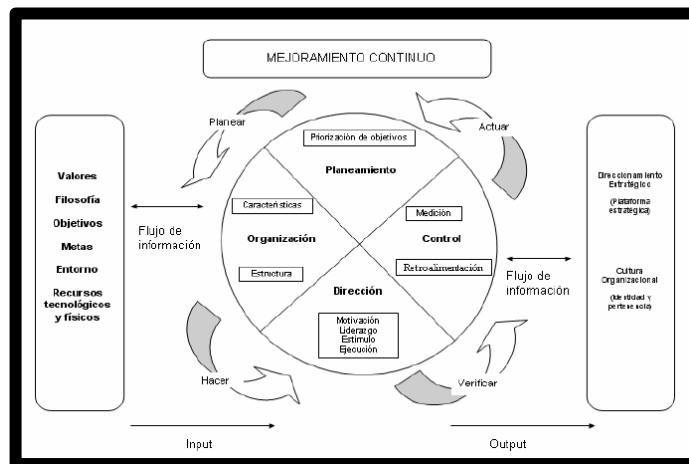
MEJORAMIENTO CONTINUO

Valores
Filosofía
Objetivos
Metas
Entorno
Recursos tecnológicos y físicos

Flujo de información

Planear

Priorización de objetivos

Planeamiento

Actuar

Características

Organización

Estructura

Medición

Control

Retroalimentación

Dirección

Motivación
Liderazgo
Estímulo
Ejecución

Hacer

Verificar

Flujo de información

Direccionamiento Estratégico

(Plataforma estratégica)

Cultura Organizacional

(Identidad y pertenencia)

Input

Output